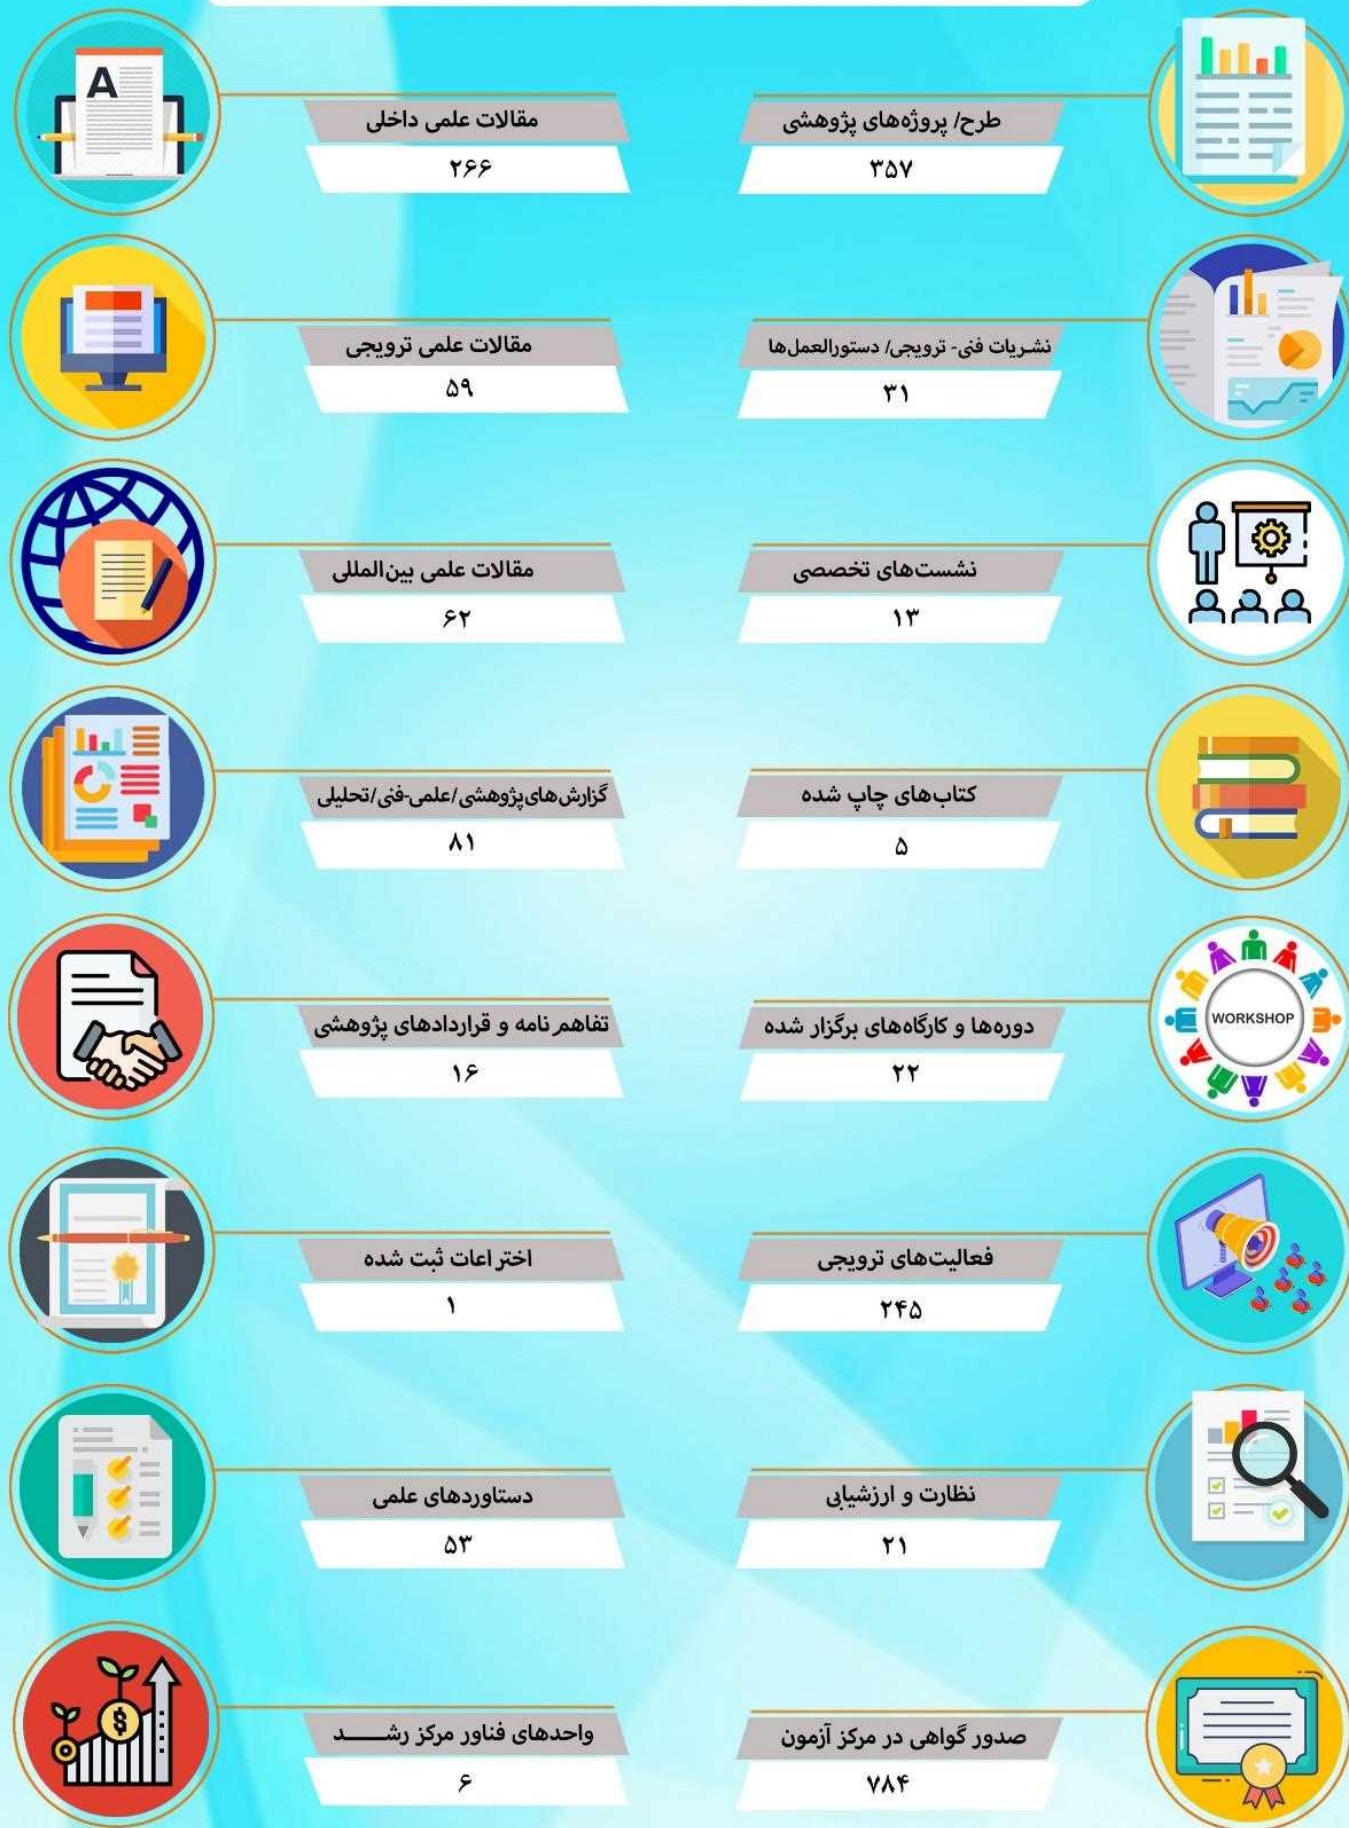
طرح/ پروژه‌های پژوهشی
۳۵۷

مقالات علمی داخلی
۲۶۶

نشریات فنی- ترویجی/ دستورالعمل‌ها
۳۱

مقالات علمی ترویجی
۵۹

نشست‌های تخصصی
۱۳

مقالات علمی بین‌المللی
۶۲

کتاب‌های چاپ شده
۵

گزارش‌های پژوهشی/علمی-فنی/تحلیلی
۸۱

دوره‌ها و کارگاه‌های برگزار شده
۲۲

WORKSHOP

تفاهم نامه و قراردادهای پژوهشی
۱۶

فعالیت‌های ترویجی
۲۴۵

اختراعات ثبت شده
۱

نظارت و ارزشیابی
۲۱

دستاوردهای علمی
۵۳

صدور گواهی در مرکز آزمون
۷۸۴

واحدهای فناور مرکز رشـــــد
۶